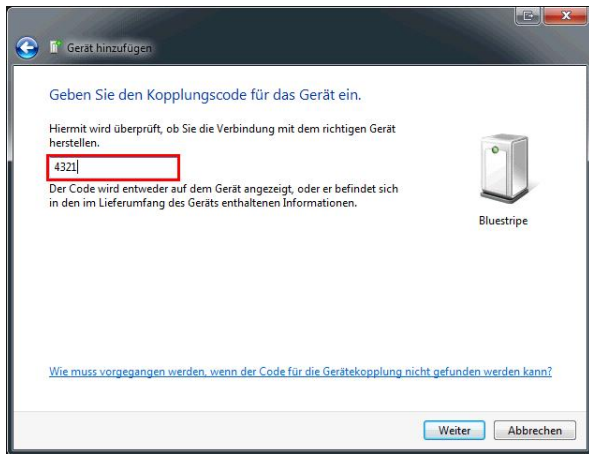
Gerät hinzufügen

Geben Sie den Kopplungscode für das Gerät ein.

Hiermit wird überprüft, ob Sie die Verbindung mit dem richtigen Gerät herstellen.

4321

Der Code wird entweder auf dem Gerät angezeigt, oder er befindet sich in den im Lieferumfang des Geräts enthaltenen Informationen.

Bluestripe

Wie muss vorgegangen werden, wenn der Code für die Gerätekopplung nicht gefunden werden kann?

Weiter Abbrechen